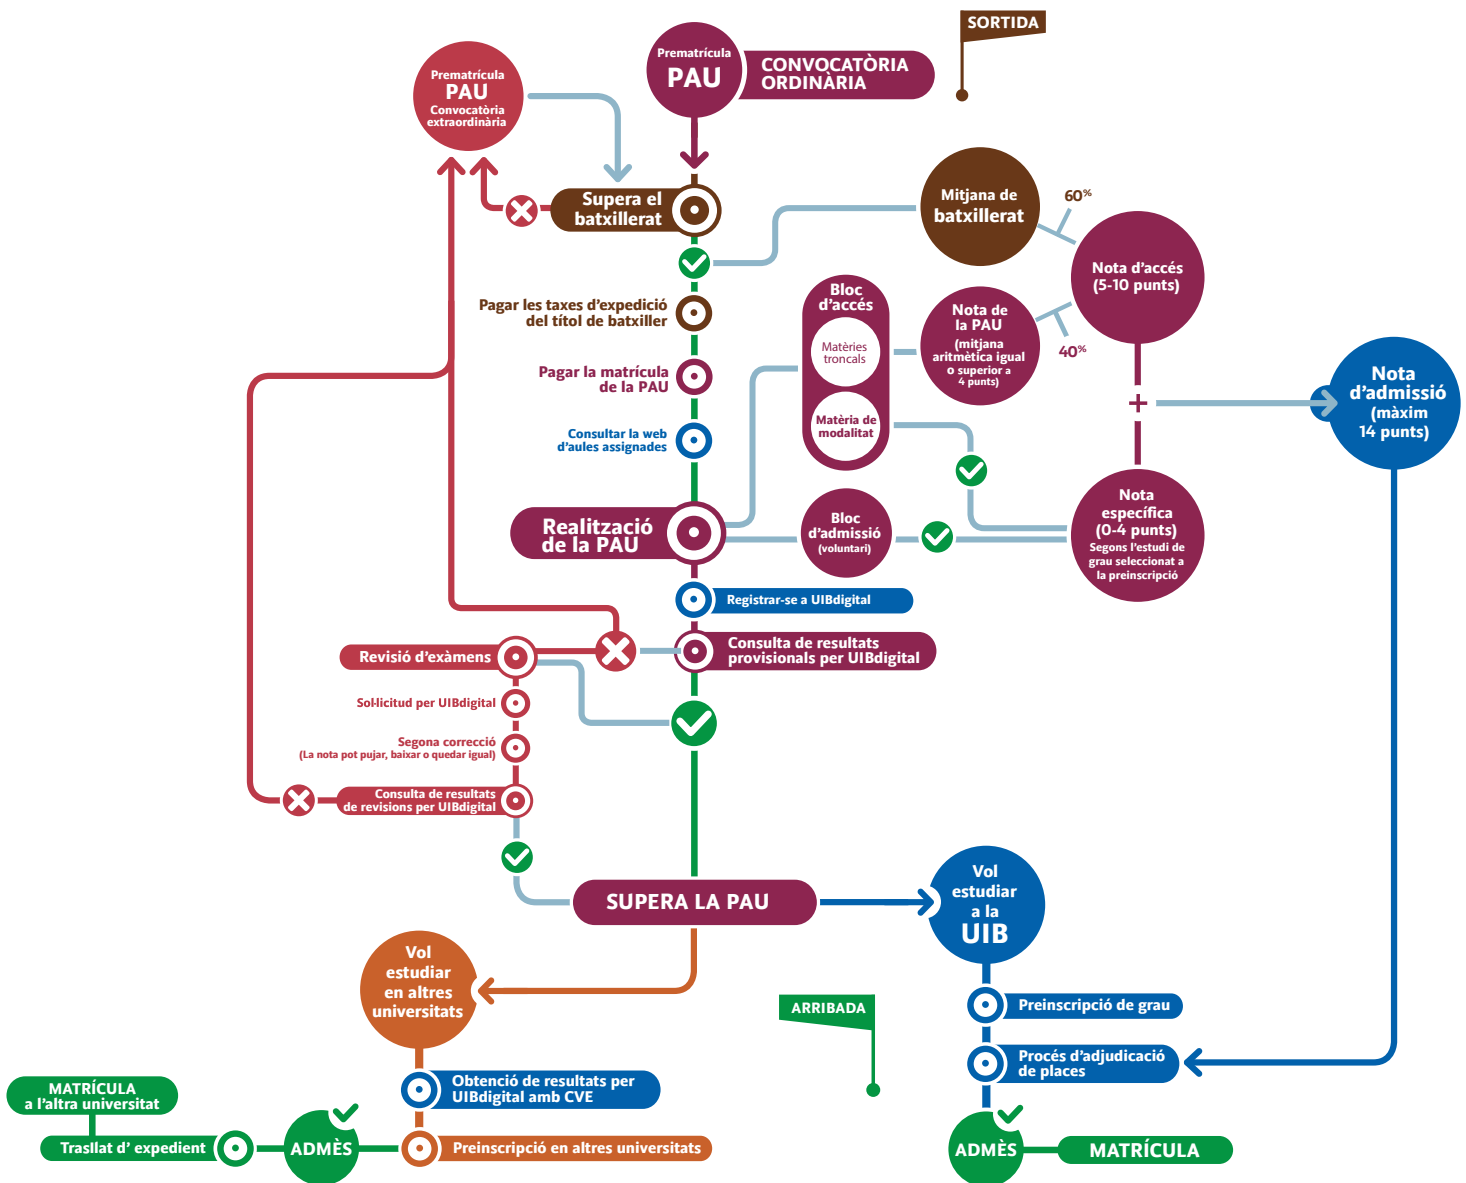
SORTIDA

Prematrícula
PAU
Convocatòria extraordinària

Prematrícula
PAU

CONVOCATÒRIA ORDINÀRIA

Supera el batxillerat

Mitjana de batxillerat

60%

Nota d'accés (5-10 punts)

Pagar les taxes d'expedició del títol de batxiller

Bloc d'accés

Matèries troncals

Nota de la PAU (mitjana aritmètica igual o superior a 4 punts)

40%

Pagar la matrícula de la PAU

Consultar la web d'aules assignades

Matèria de modalitat

+

Nota d'admissió (màxim 14 punts)

Realització de la PAU

Bloc d'admissió (voluntari)

Nota específica (0-4 punts) Segons l'estudi de grau seleccionat a la preinscripció

Registrar-se a UIBdigital

Revisió d'exàmens

Consulta de resultats provisionals per UIBdigital

Sol·licitud per UIBdigital

Segona correcció (La nota pot pujar, baixar o quedar igual)

Consulta de resultats de revisions per UIBdigital

SUPERA LA PAU

Vol estudiar a la UIB

Vol estudiar en altres universitats

ARRIBADA

Preinscripció de grau

Procés d'adjudicació de places

MATRÍCULA a l'altra universitat

Obtenció de resultats per UIBdigital amb CVE

Trasllat d' expedient

ADMÈS

Preinscripció en altres universitats

ADMÈS

MATRÍCULA